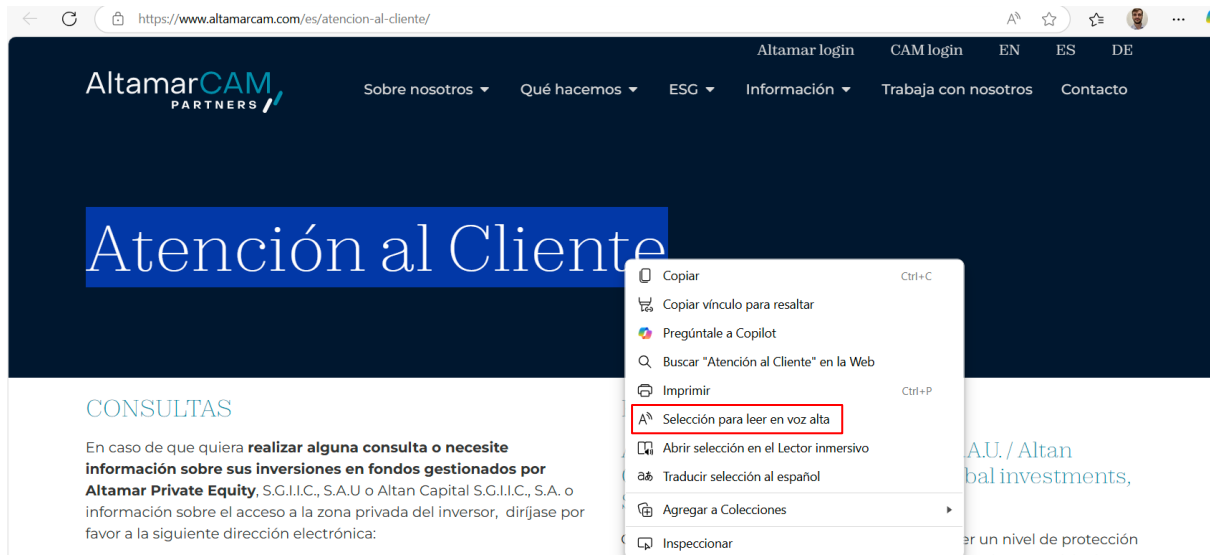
https://www.altamarcam.com/es/atencion-al-cliente/

Altamar login CAM login EN ES DE

AltamarCAM PARTNERS

Sobre nosotros ▾ Qué hacemos ▾ ESG ▾ Información ▾ Trabaja con nosotros Contacto

Atención al Cliente

Copiar Ctrl+C
Copiar vínculo para resaltar
Pregúntale a Copilot
Buscar "Atención al Cliente" en la Web
Imprimir Ctrl+P
Selección para leer en voz alta
Abrir selección en el Lector inmersivo
Traducir selección al español
Agregar a Colecciones
Inspeccionar

CONSULTAS

En caso de que quiera **realizar alguna consulta o necesite información sobre sus inversiones en fondos gestionados por Altamar Private Equity**, S.G.I.I.C., S.A.U o Altan Capital S.G.I.I.C., S.A. o información sobre el acceso a la zona privada del inversor, diríjase por favor a la siguiente dirección electrónica:

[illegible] .A.U. / Altan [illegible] bal investments,

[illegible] er un nivel de protección